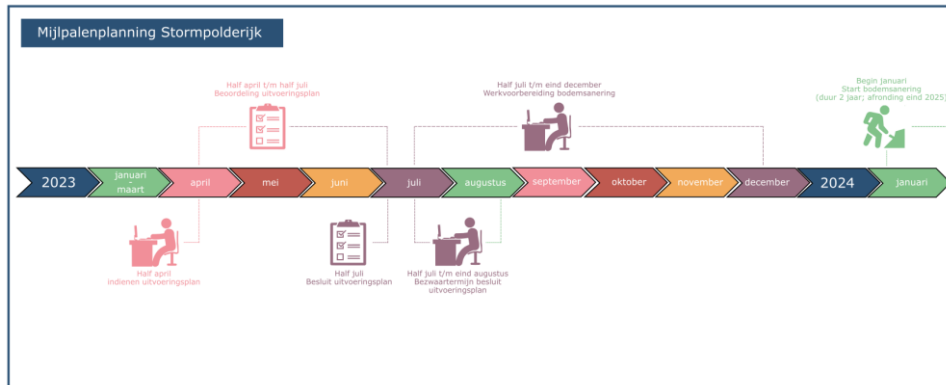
Mijlpalenplanning Stormpolderijk

Half april t/m half juli
Beoordeling uitvoeringsplan

Half juli t/m eind december
Werkvoorbereiding bodemsanering

Begin januari
Start bodemsanering
(duur 2 jaar; afronding eind 2025)

2023
januari - maart
april
mei
juni
juli
augustus
september
oktober
november
december
2024
januari

Half april
indienen uitvoeringsplan

Half juli
Besluit uitvoeringsplan

Half juli t/m eind augustus
Bezwaartermijn besluit uitvoeringsplan